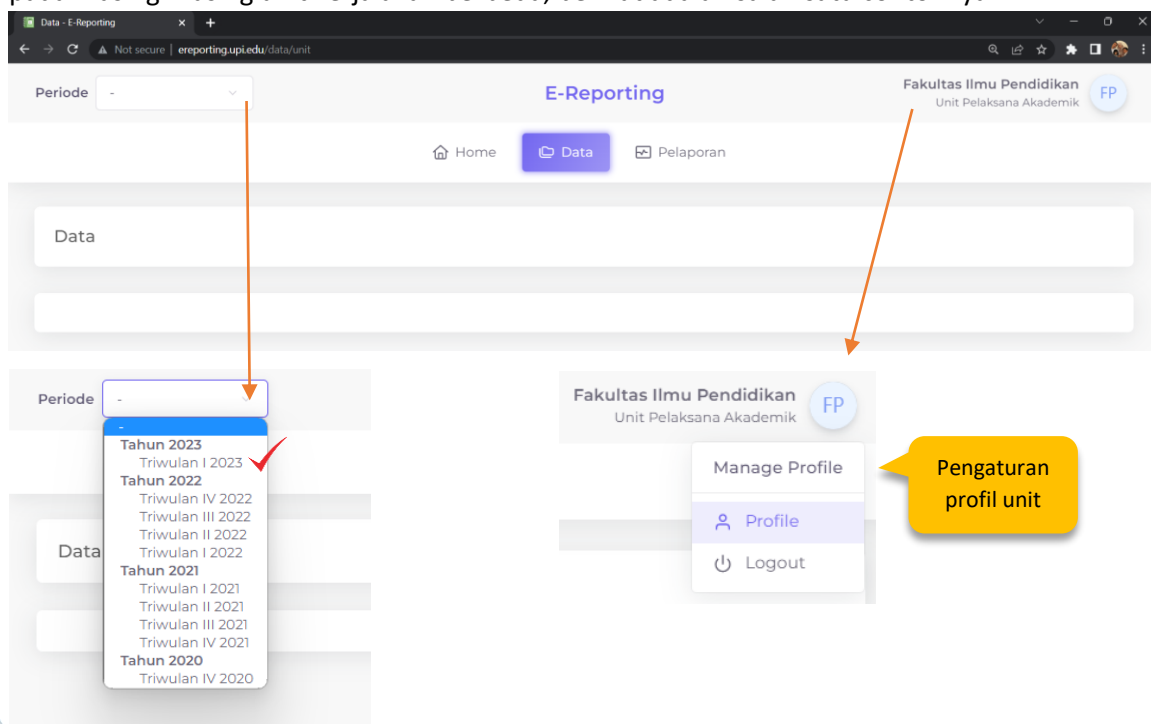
Data - E-Reporting
Not secure | ereporting.upi.edu/data/unit

Periode -

E-Reporting

Fakultas Ilmu Pendidikan
Unit Pelaksana Akademik
FP

Home
Data
Pelaporan

Data

Periode -

-
Tahun 2023
Triwulan I 2023
Tahun 2022
Triwulan IV 2022
Triwulan III 2022
Triwulan II 2022
Triwulan I 2022
Tahun 2021
Triwulan I 2021
Triwulan II 2021
Triwulan III 2021
Triwulan IV 2021
Tahun 2020
Triwulan IV 2020

Data

Fakultas Ilmu Pendidikan
Unit Pelaksana Akademik
FP

Manage Profile
Profile
Logout

Pengaturan profil unit